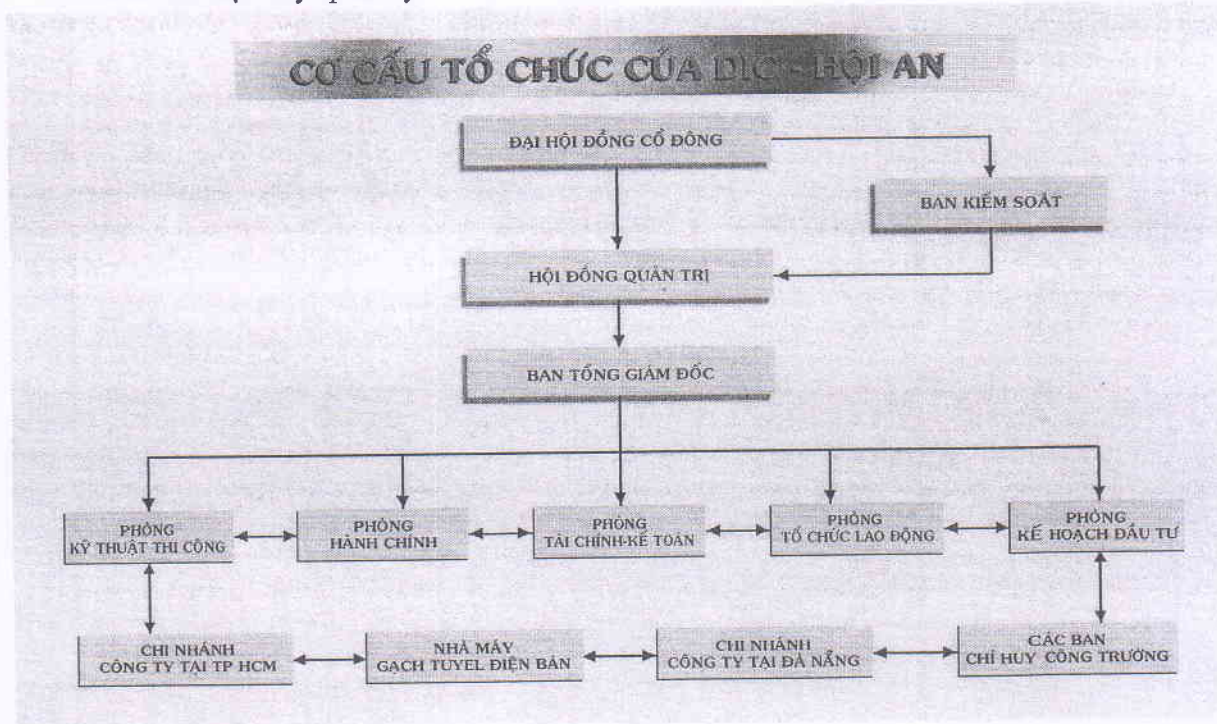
CƠ CẤU TỔ CHỨC CỦA DIC - HỘI AN

ĐẠI HỘI ĐỒNG CỔ ĐÔNG

BAN KIỂM SOÁT

HỘI ĐỒNG QUẢN TRỊ

BAN TỔNG GIÁM ĐỐC

PHÒNG KỸ THUẬT THI CÔNG

PHÒNG HÀNH CHÍNH

PHÒNG TÀI CHÍNH-KẾ TOÁN

PHÒNG TỔ CHỨC LAO ĐỘNG

PHÒNG KẾ HOẠCH ĐẦU TƯ

CHI NHÁNH CÔNG TY TẠI TP HCM

NHÀ MÁY GẠCH TUYEL ĐIỆN BÀN

CHI NHÁNH CÔNG TY TẠI ĐÀ NẴNG

CÁC BAN CHỈ HUY CÔNG TRƯỜNG